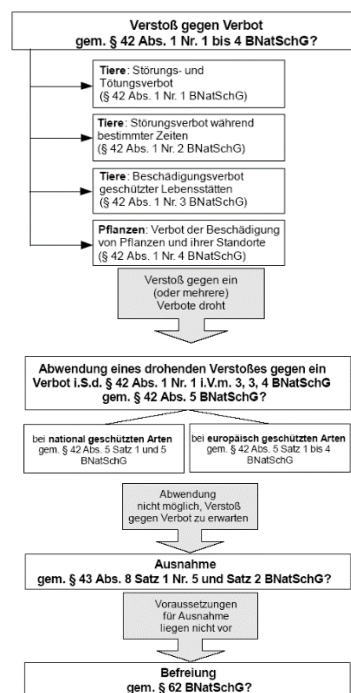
Verstoß gegen Verbot
gem. § 42 Abs. 1 Nr. 1 bis 4 BNatSchG?

Tiere: Störungs- und Tötungsverbot
(§ 42 Abs. 1 Nr. 1 BNatSchG)

Tiere: Störungsverbot während bestimmter Zeiten
(§ 42 Abs. 1 Nr. 2 BNatSchG)

Tiere: Beschädigungsverbot geschützter Lebensstätten
(§ 42 Abs. 1 Nr. 3 BNatSchG)

Pflanzen: Verbot der Beschädigung von Pflanzen und ihrer Standorte
(§ 42 Abs. 1 Nr. 4 BNatSchG)

Verstoß gegen ein (oder mehrere) Verbote droht

Abwendung eines drohenden Verstoßes gegen ein Verbot i.S.d. § 42 Abs. 1 Nr. 1 i.V.m. 3, 3, 4 BNatSchG
gem. § 42 Abs. 5 BNatSchG?

bei national geschützten Arten
gem. § 42 Abs. 5 Satz 1 und 5 BNatSchG

bei europäisch geschützten Arten
gem. § 42 Abs. 5 Satz 1 bis 4 BNatSchG

Abwendung nicht möglich, Verstoß gegen Verbot zu erwarten

Ausnahme
gem. § 43 Abs. 8 Satz 1 Nr. 5 und Satz 2 BNatSchG?

Voraussetzungen für Ausnahme liegen nicht vor

Befreiung
gem. § 62 BNatSchG?